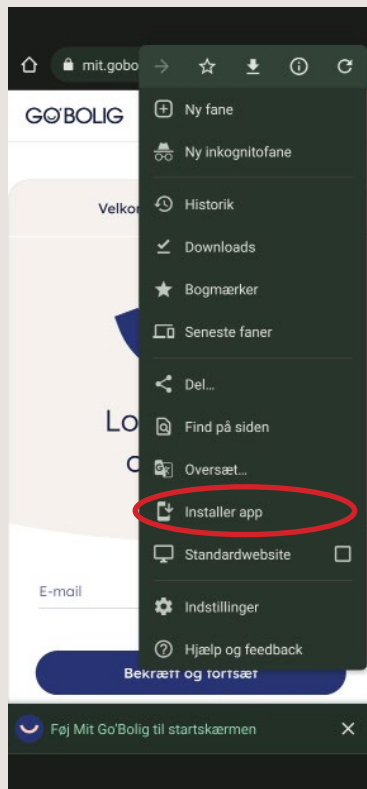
mit.gobo

GO'BOLIG

Velkor

Lo

c

E-mail

Bekræft og fortsæt

Ny fane
Ny inkognitofane
Historik
Downloads
Bogmærker
Seneste faner
Del...
Find på siden
Oversæt...
Installer app
Standardwebsite
Indstillinger
Hjælp og feedback

Føj Mit Go'Bolig til startskærmen